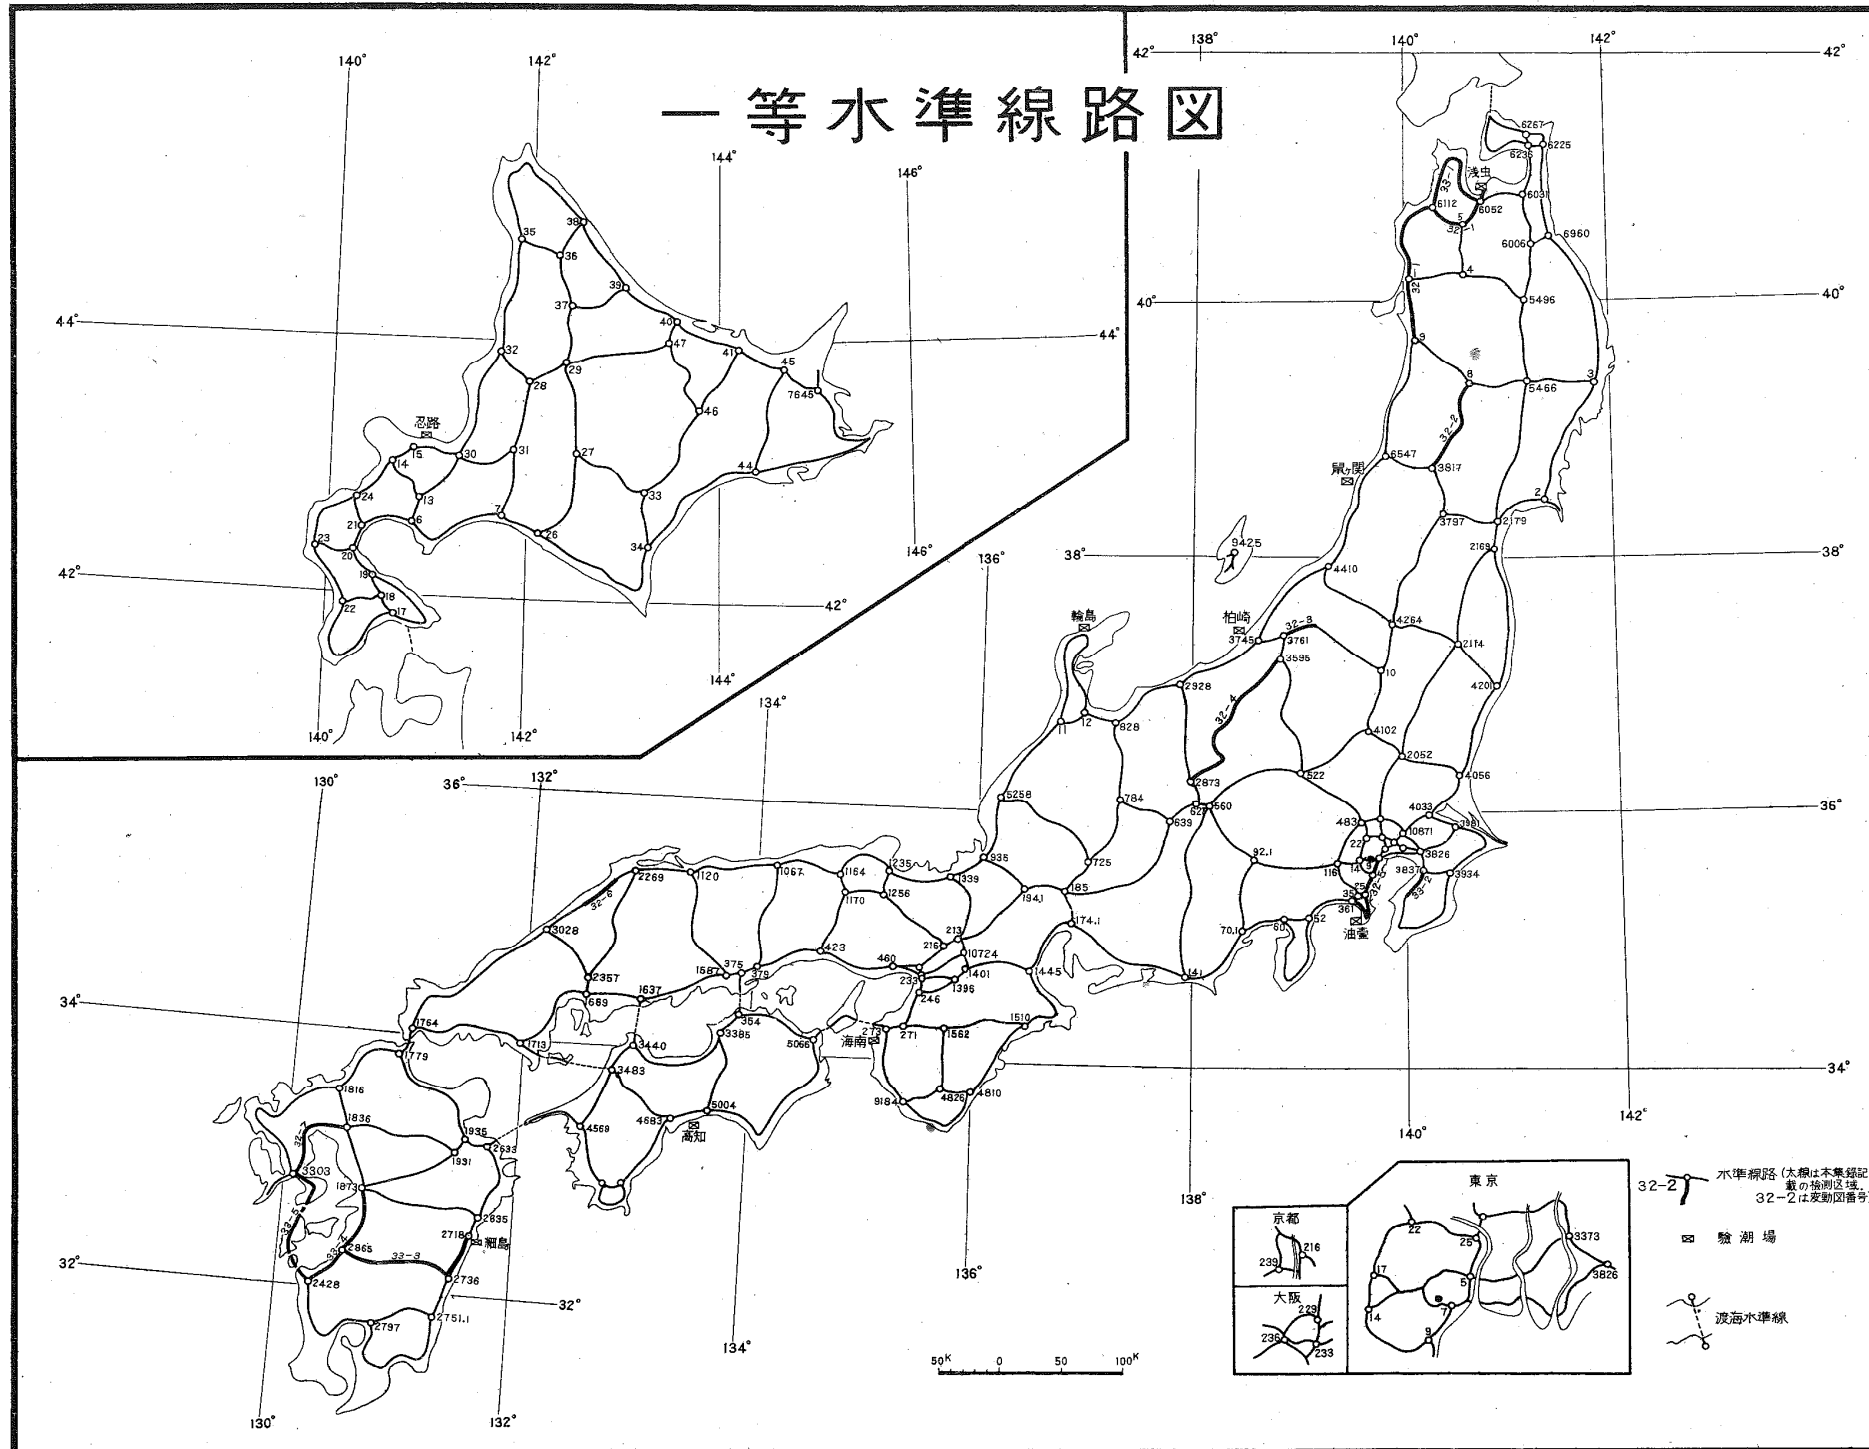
一等水準線路図

140° 142° 144° 146° 44° 42°

35 38 36 39 37 40 47 41 45 32 29 28 7645 46 忍路 15 14 30 31 27 44 24 13 33 21 6 7 26 34 23 20 19 18 17 22

138° 140° 142° 42° 40° 38° 36° 34° 32° 130° 132° 134° 136°

6267 6225 6235 浅虫 6112 6052 6031 32-1 6006 6960 4 5496 9 8 5466 3 32-2 6547 3817 鼠ヶ関 3797 2179 2 2169 9425 4410 柏崎 32-3 3745 3761 4264 3595 2174 10 輪島 2928 4201 12 828 32-4 4102 2052 522 4056 2873 5258 784 629 560 639 483 4033 3981 10871 22 3826 935 725 92.1 116 14 3837 3934 2269 1120 1067 1164 1235 1256 339 185 35 1941 361 52 油壺 1170 174.1 70.1 60 3028 213 216 423 10724 2357 375 379 1587 460 1401 1445 141 1669 1637 233 1396 246 1764 3440 3354 3385 5066 273 271 1562 1510 海南 1713 1779 3483 1816 9184 4826 4810 1836 4569 4583 5004 高知 1935 2633 1931 3303 1873 2835 2718 細島 2865 33-3 2428 2736 2797 2751.1

50K 0 50 100K

東京 22 25 3373 17 5 3826 14 9 京都 216 239 大阪 229 236 233

32-2 水準線路（太線は本集録記載の検測区域。32-2は変動図番号）
験潮場
渡海水準線